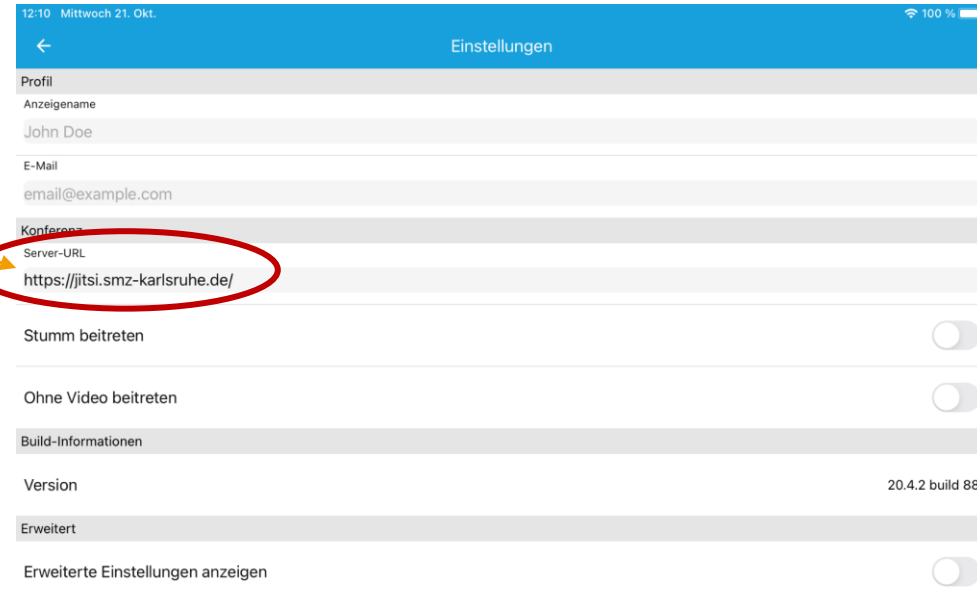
12:10 Mittwoch 21. Okt.

100 %

Einstellungen

Profil

Anzeigename

John Doe

E-Mail

email@example.com

Konferenz

Server-URL

https://jitsi.smz-karlsruhe.de/

Stumm beitreten

Ohne Video beitreten

Build-Informationen

Version

20.4.2 build 88

Erweitert

Erweiterte Einstellungen anzeigen